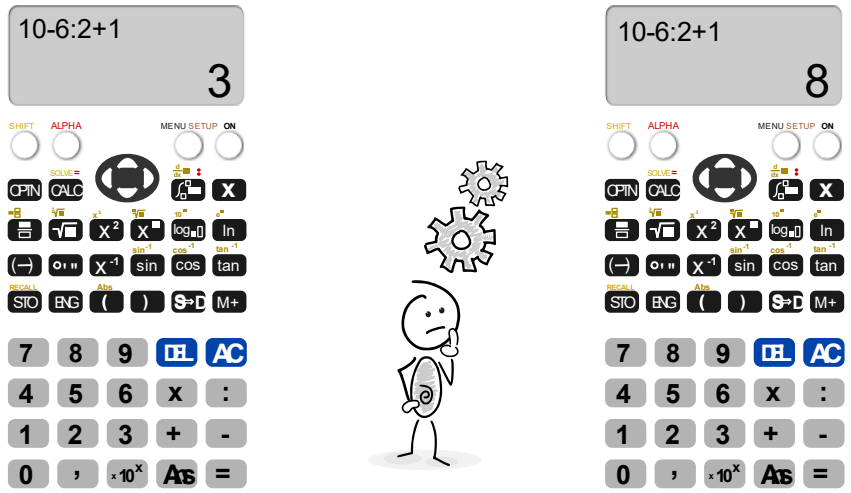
10-6:2+1

3

SHIFT ALPHA MENU SETUP ON

SOLVE=

OPTN CALC x

x²

$\sqrt{\ }$ $x^2$ $x^{\blacksquare}$ $\log_{\blacksquare}$ ln

$x^{-1}$ sin cos tan

sin⁻¹ cos⁻¹ tan⁻¹

(−) $x^{-1}$ sin cos tan

RECALL Abs

STO ENG ( ) S⇔D M+

7 8 9 DEL AC

4 5 6 x :

1 2 3 + -

0 , x10ˣ Ans =

10-6:2+1

8

SHIFT ALPHA MENU SETUP ON

SOLVE=

OPTN CALC x

x²

$\sqrt{\ }$ $x^2$ $x^{\blacksquare}$ $\log_{\blacksquare}$ ln

sin⁻¹ cos⁻¹ tan⁻¹

(−) $x^{-1}$ sin cos tan

RECALL Abs

STO ENG ( ) S⇔D M+

7 8 9 DEL AC

4 5 6 x :

1 2 3 + -

0 , x10ˣ Ans =